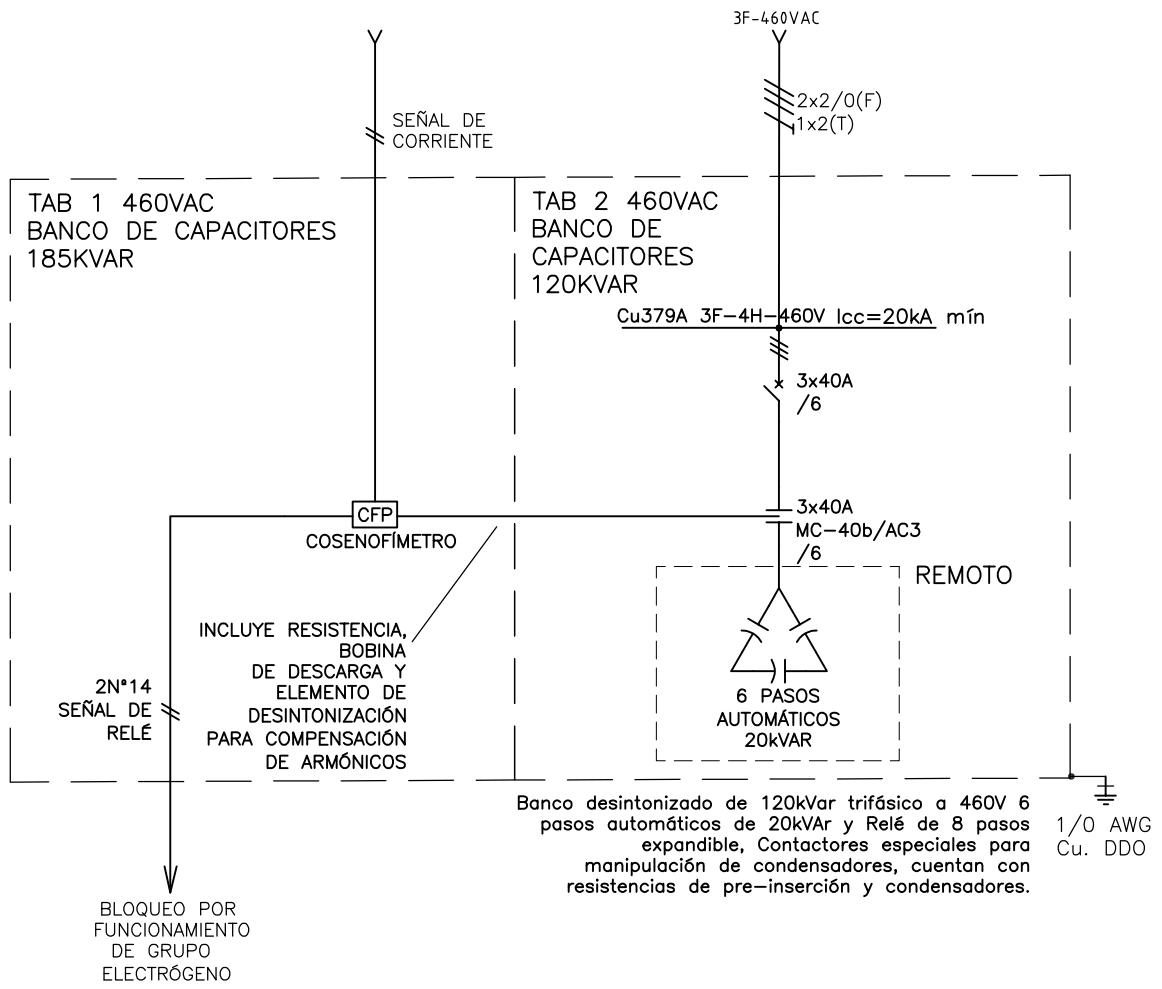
3F-460VAC

2x2/0(F)
1x2(T)

SEÑAL DE CORRIENTE

TAB 1 460VAC
BANCO DE CAPACITORES
185KVAR

TAB 2 460VAC
BANCO DE CAPACITORES
120KVAR

Cu379A 3F-4H-460V Icc=20kA mín

3x40A
/6

CFP
COSENOFÍMETRO

3x40A
MC-40b/AC3
/6

REMOTO

INCLUYE RESISTENCIA, BOBINA DE DESCARGA Y ELEMENTO DE DESINTONIZACIÓN PARA COMPENSACIÓN DE ARMÓNICOS

2N°14
SEÑAL DE RELÉ

6 PASOS
AUTOMÁTICOS
20kVAR

Banco desintonizado de 120kVar trifásico a 460V 6 pasos automáticos de 20kVAr y Relé de 8 pasos expandible, Contactores especiales para manipulación de condensadores, cuentan con resistencias de pre-inserción y condensadores.

1/0 AWG
Cu. DDO

BLOQUEO POR FUNCIONAMIENTO DE GRUPO ELECTRÓGENO